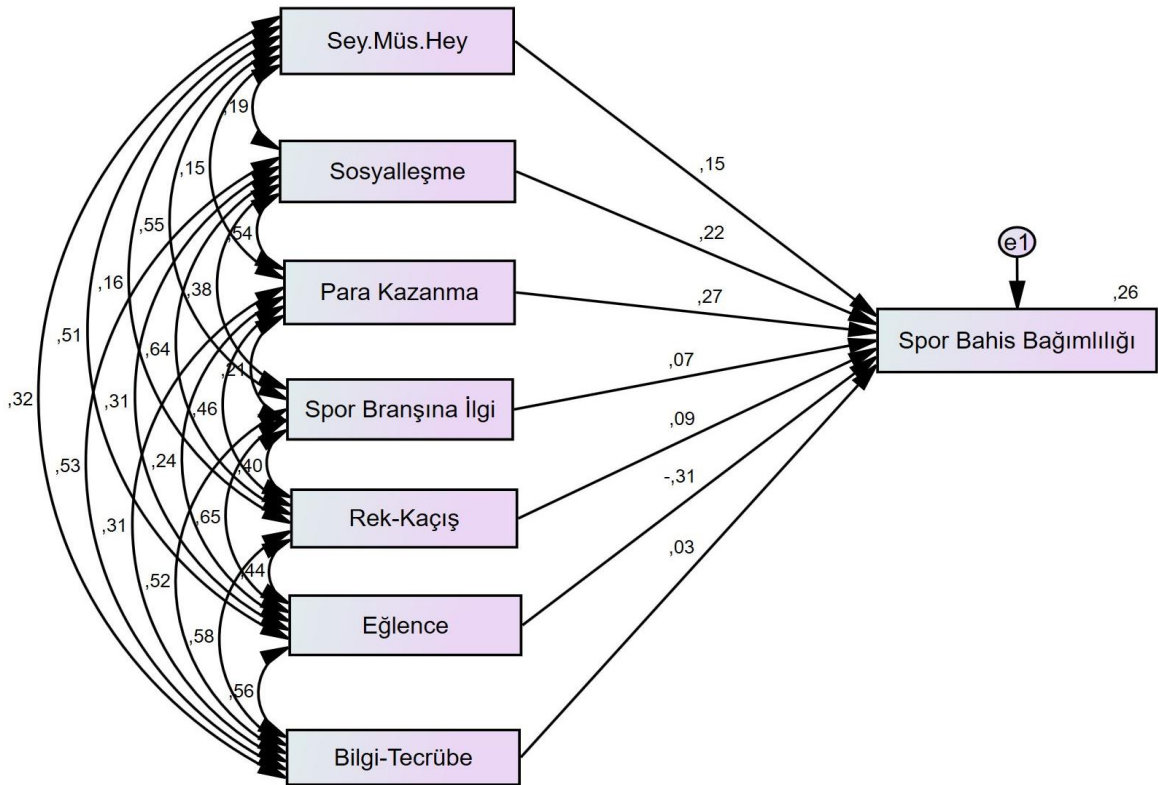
Sey.Müs.Hey
Sosyalleşme
Para Kazanma
Spor Branşına İlgi
Rek-Kaçış
Eğlence
Bilgi-Tecrübe
Spor Bahis Bağımlılığı
e1
,26
,15
,22
,27
,07
,09
-,31
,03
,19
,15
,54
,55
,38
,16
,64
,21
,51
,31
,46
,40
,32
,53
,24
,65
,44
,31
,52
,58
,56